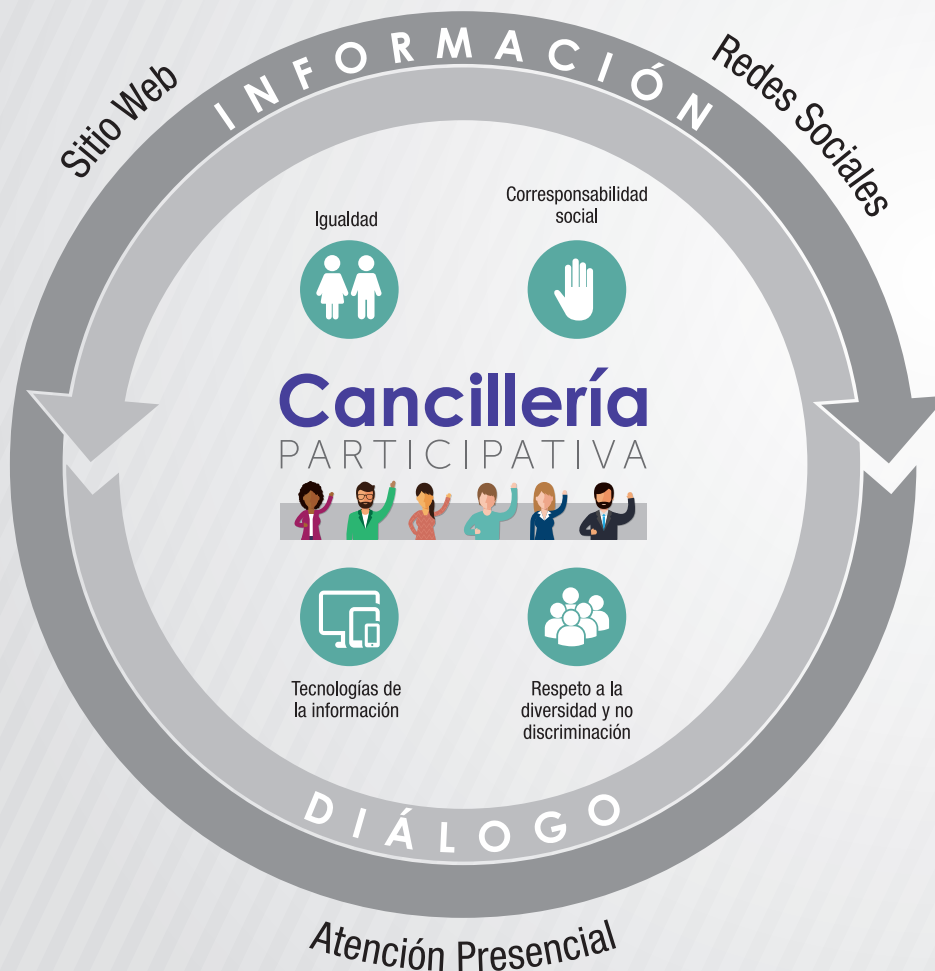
Sitio Web

INFORMACIÓN

Redes Sociales

Igualdad

Corresponsabilidad social

Cancillería
PARTICIPATIVA

Tecnologías de la información

Respeto a la diversidad y no discriminación

DIÁLOGO

Atención Presencial